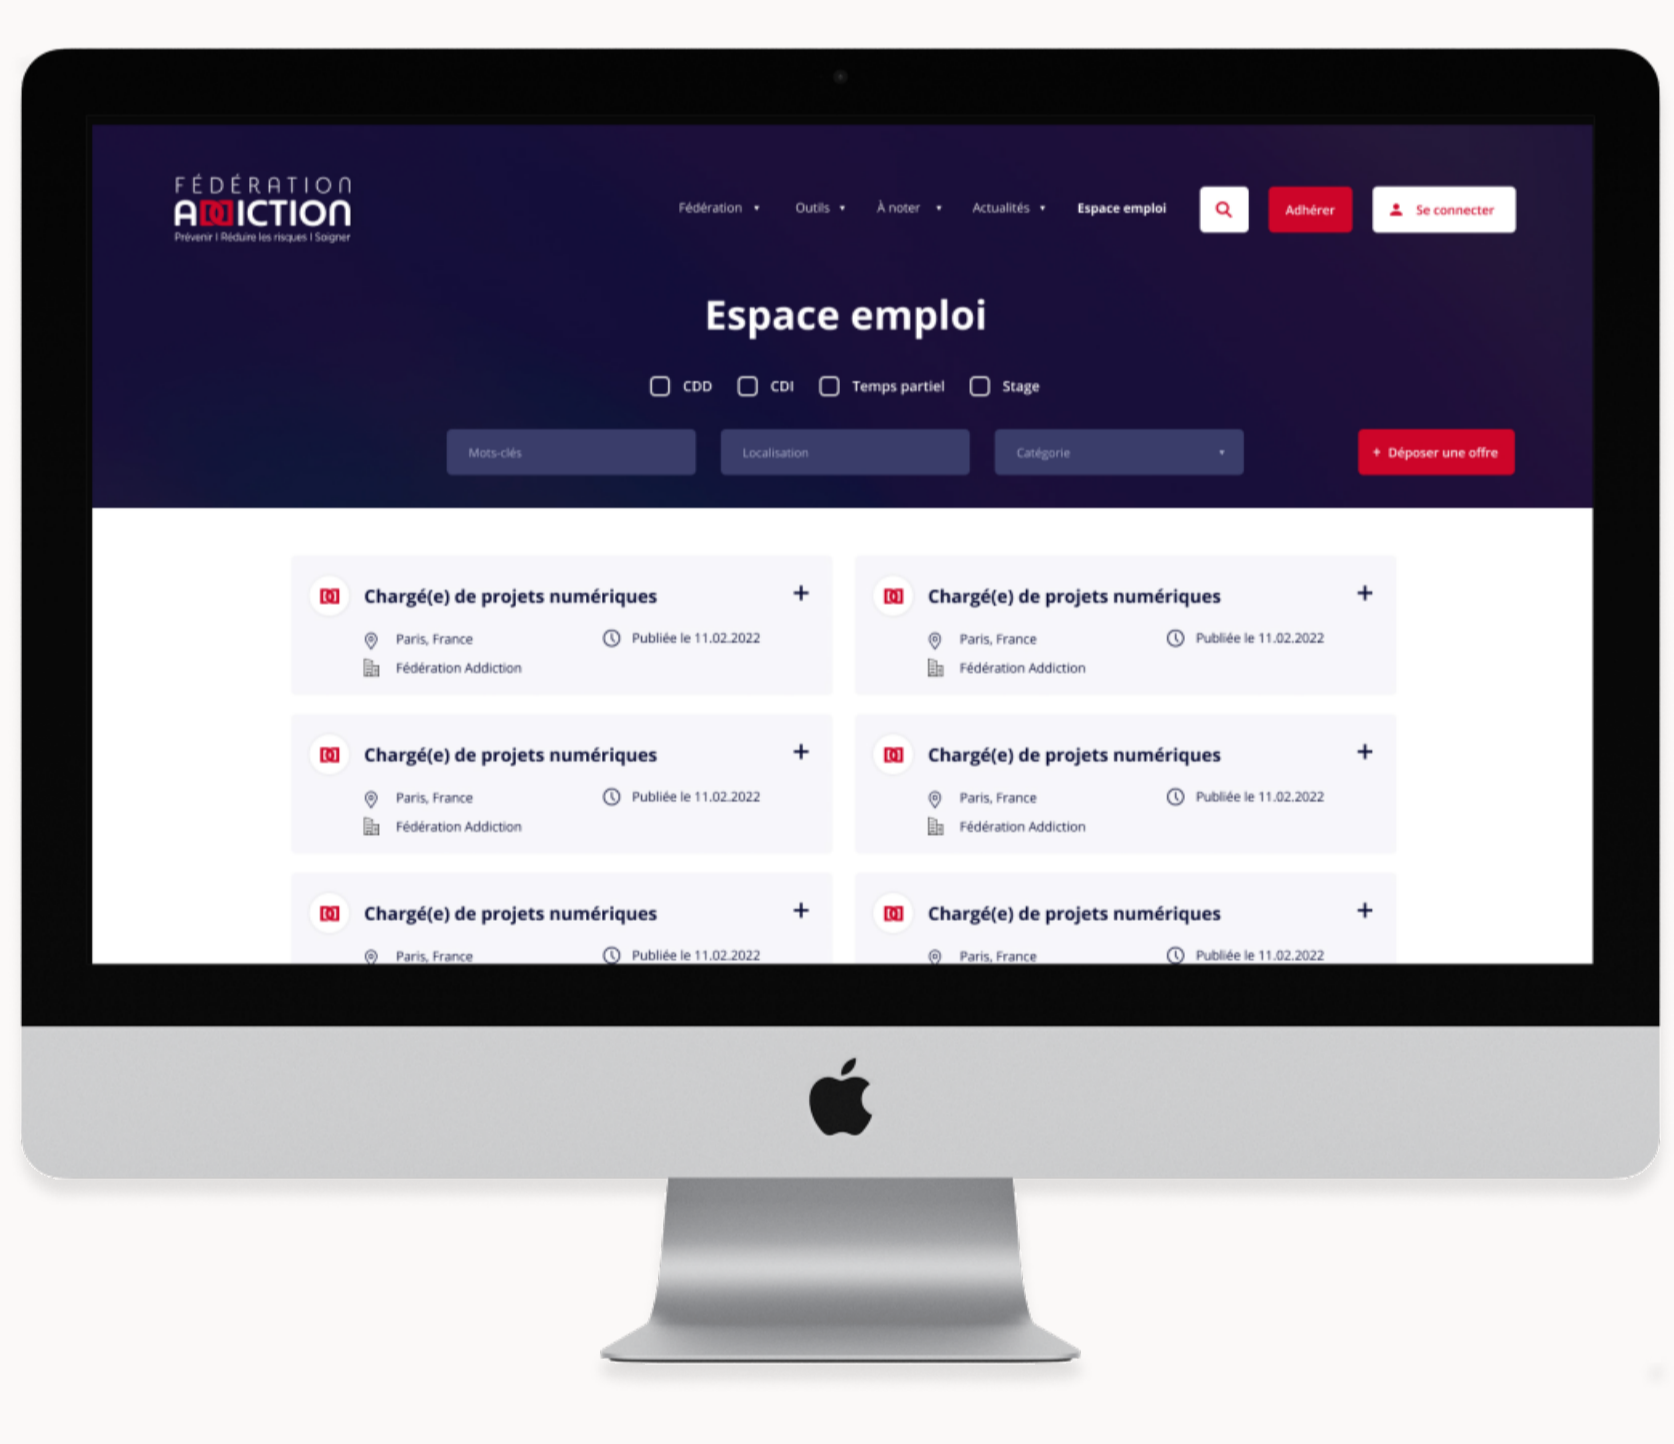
FÉDÉRATION ADDICTION
Prévenir | Réduire les risques | Soigner

Fédération ▾ Outils ▾ À noter ▾ Actualités ▾ Espace emploi

Adhérer

Se connecter

Espace emploi

CDD CDI Temps partiel Stage

Mots-clés

Localisation

Catégorie ▾

+ Déposer une offre

Chargé(e) de projets numériques +
Paris, France
Publiée le 11.02.2022
Fédération Addiction

Chargé(e) de projets numériques +
Paris, France
Publiée le 11.02.2022
Fédération Addiction

Chargé(e) de projets numériques +
Paris, France
Publiée le 11.02.2022
Fédération Addiction

Chargé(e) de projets numériques +
Paris, France
Publiée le 11.02.2022
Fédération Addiction

Chargé(e) de projets numériques +
Paris, France
Publiée le 11.02.2022

Chargé(e) de projets numériques +
Paris, France
Publiée le 11.02.2022